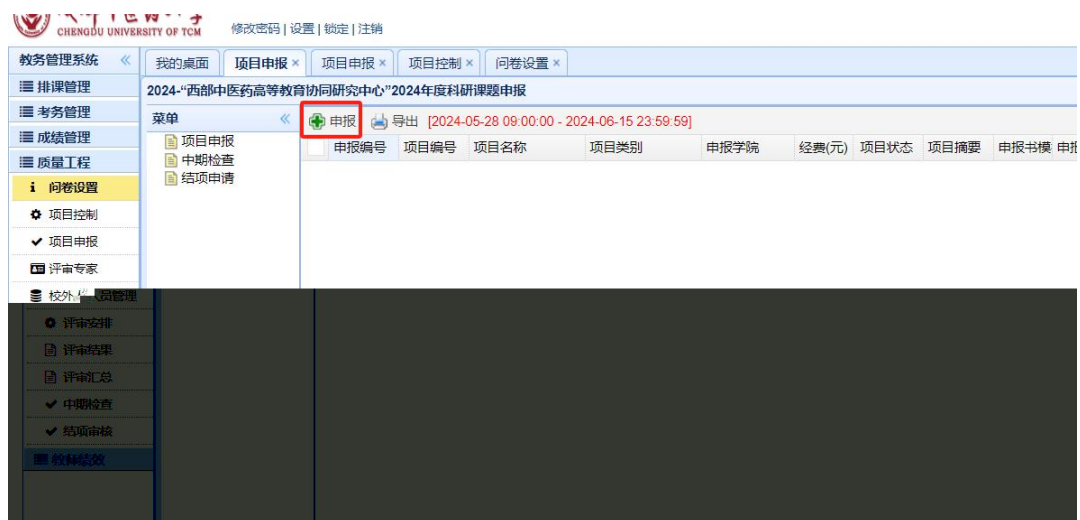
CHENGDU UNIVERSITY OF TCM 修改密码 | 设置 | 锁定 | 注销

教务管理系统 «
☰ 排课管理
☰ 考务管理
☰ 成绩管理
☰ 质量工程
i 问卷设置
项目控制
✔ 项目申报
评审专家
校外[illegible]员管理
评审安排
评审结果
评审汇总
✔ 中期检查
✔ 结项审核
☰ 教师绩效

我的桌面 | 项目申报 × | 项目申报 × | 项目控制 × | 问卷设置 ×

2024-"西部中医药高等教育协同研究中心"2024年度科研课题申报

菜单 «
项目申报
中期检查
结项申请

申报 导出 [2024-05-28 09:00:00 - 2024-06-15 23:59:59]

| | 申报编号 | 项目编号 | 项目名称 | 项目类别 | 申报学院 | 经费(元) | 项目状态 | 项目摘要 | 申报书模 | 申报 |
|---|---|---|---|---|---|---|---|---|---|---|